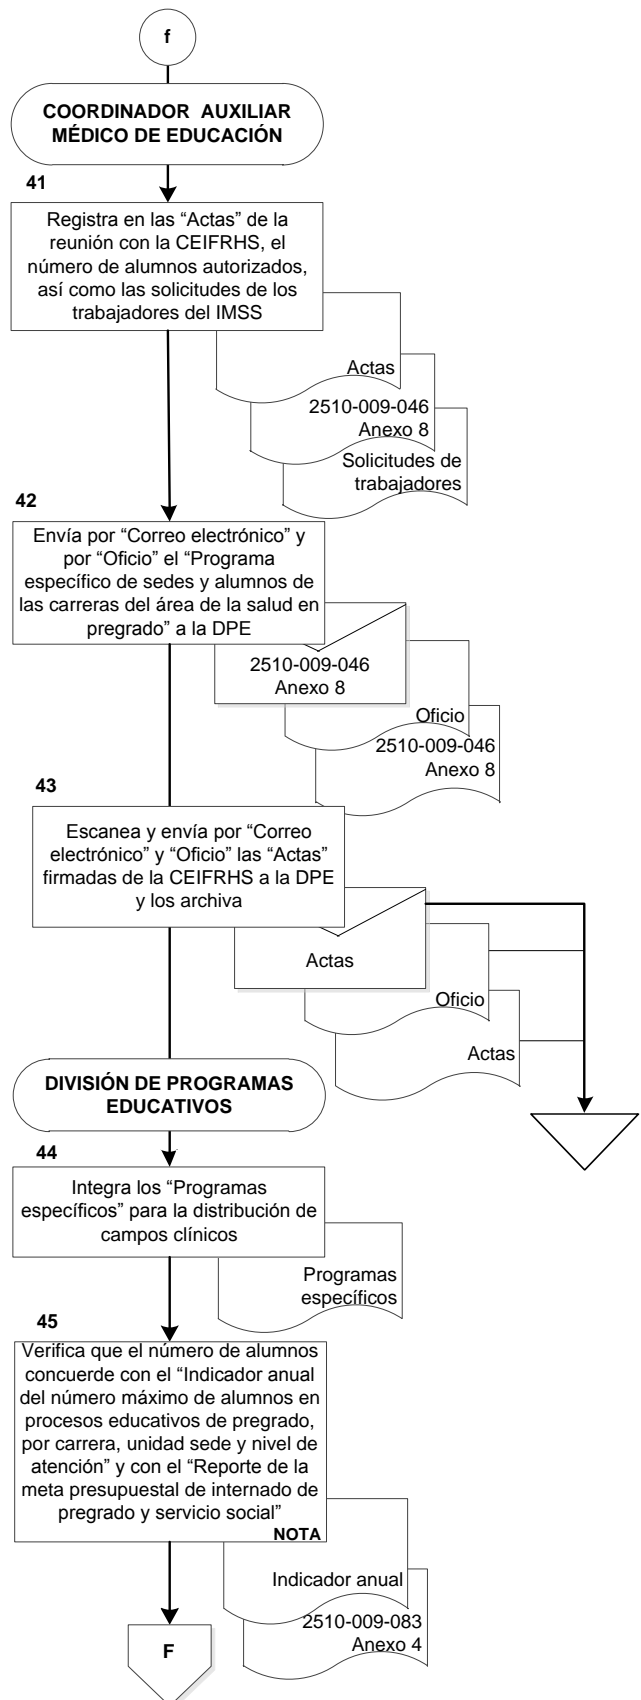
f

COORDINADOR AUXILIAR MÉDICO DE EDUCACIÓN

41

Registra en las “Actas” de la reunión con la CEIFRHS, el número de alumnos autorizados, así como las solicitudes de los trabajadores del IMSS

Actas

2510-009-046
Anexo 8

Solicitudes de trabajadores

42

Envía por “Correo electrónico” y por “Oficio” el “Programa específico de sedes y alumnos de las carreras del área de la salud en pregrado” a la DPE

2510-009-046
Anexo 8

Oficio
2510-009-046
Anexo 8

43

Escanea y envía por “Correo electrónico” y “Oficio” las “Actas” firmadas de la CEIFRHS a la DPE y los archiva

Actas

Oficio

Actas

DIVISIÓN DE PROGRAMAS EDUCATIVOS

44

Integra los “Programas específicos” para la distribución de campos clínicos

Programas específicos

45

Verifica que el número de alumnos concuerde con el “Indicador anual del número máximo de alumnos en procesos educativos de pregrado, por carrera, unidad sede y nivel de atención” y con el “Reporte de la meta presupuestal de internado de pregrado y servicio social”

NOTA

Indicador anual

2510-009-083
Anexo 4

F